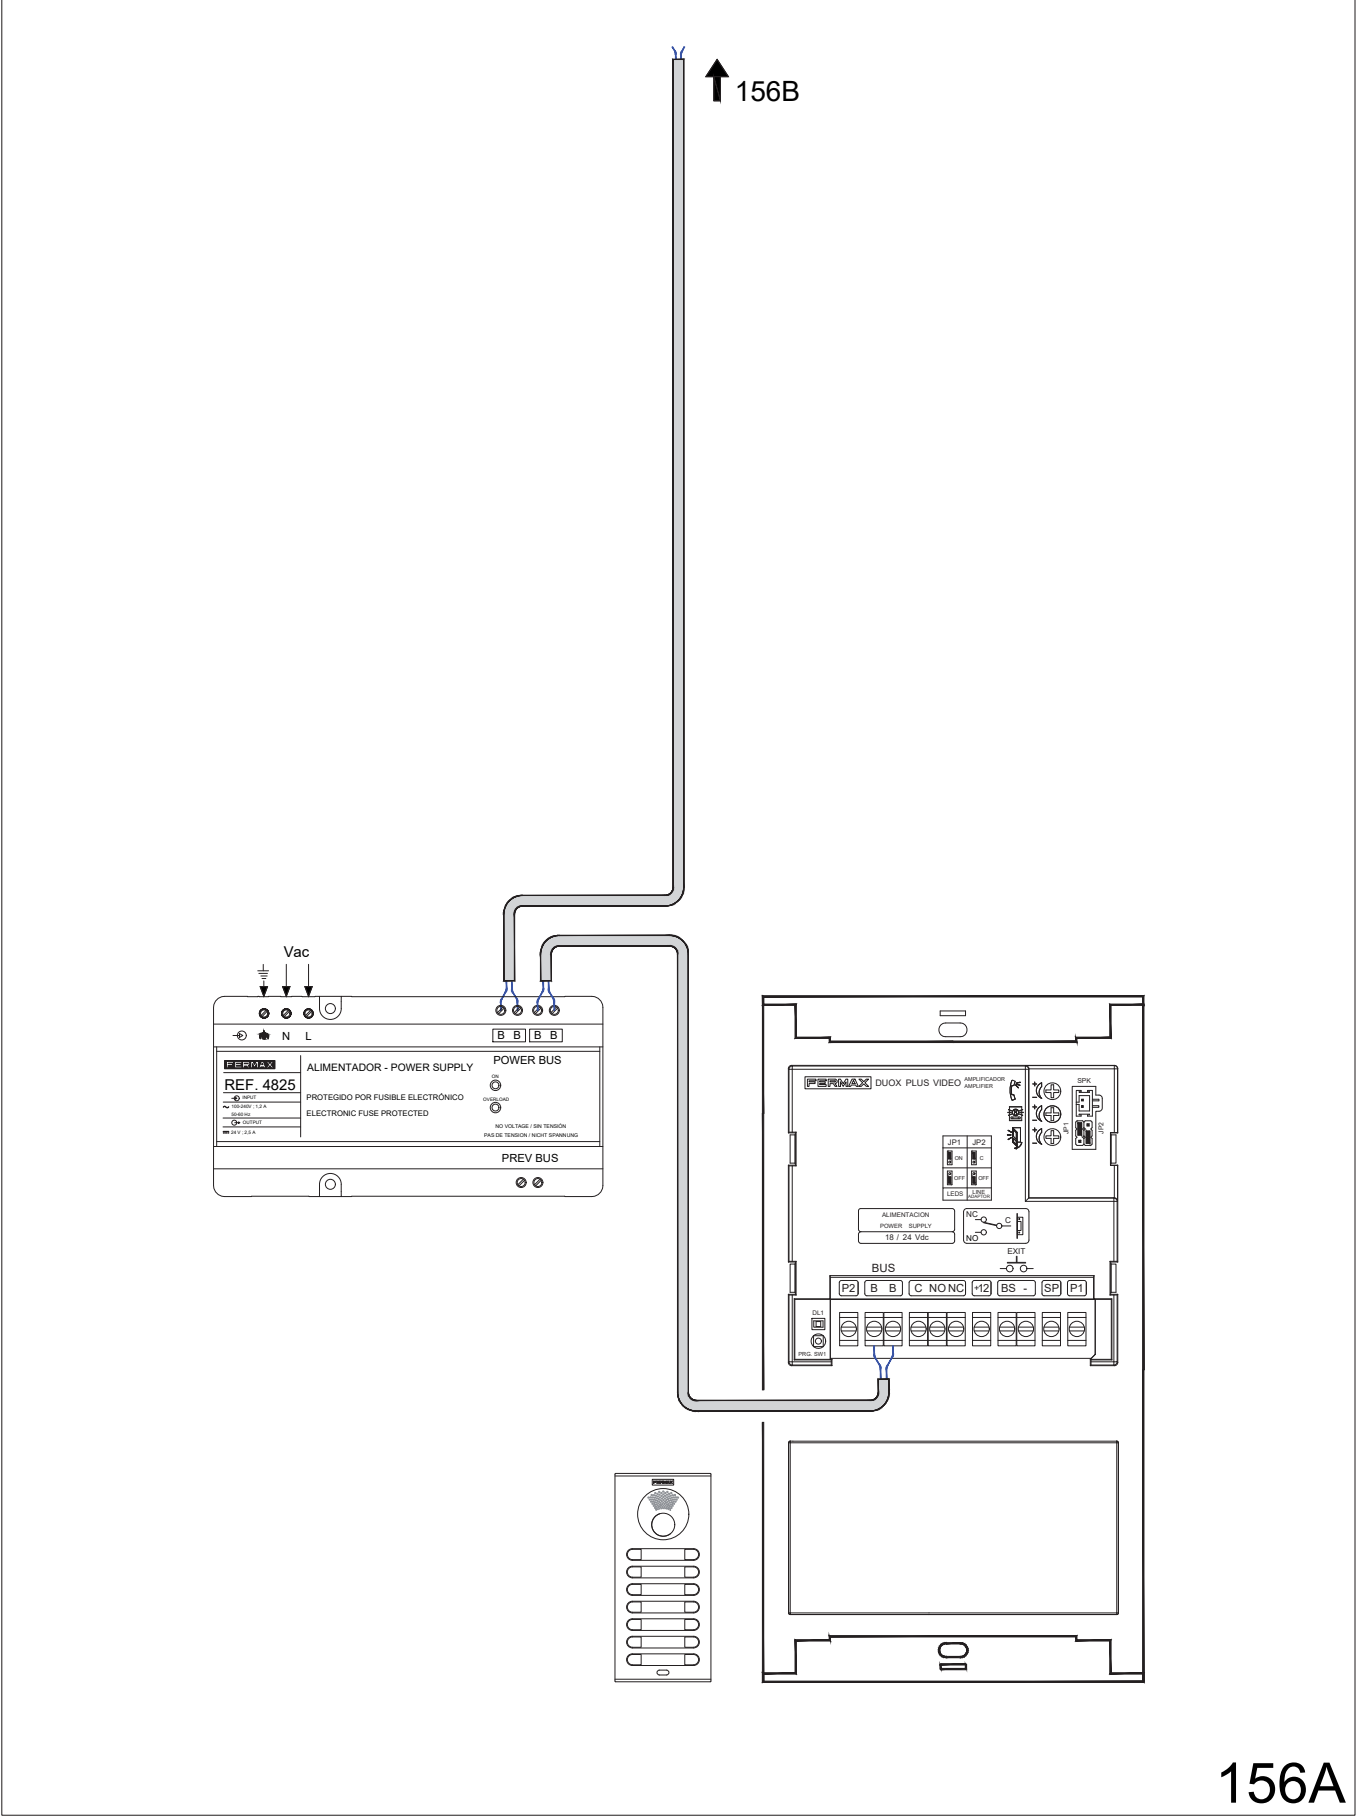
156B

Vac

N L

B B B B

FERMAX
REF. 4825
INPUT
100-240V ; 1,2 A
50-60 Hz
OUTPUT
24 V ; 2,5 A

ALIMENTADOR - POWER SUPPLY

PROTEGIDO POR FUSIBLE ELECTRÓNICO
ELECTRONIC FUSE PROTECTED

POWER BUS
ON
OVERLOAD
NO VOLTAGE / SIN TENSIÓN
PAS DE TENSION / NICHT SPANNUNG

PREV BUS

FERMAX DUOX PLUS VIDEO AMPLIFICADOR AMPLIFIER

SPK
JP1
JP2

JP1 JP2
ON C
OFF OFF
LEDS LINE ADAPTOR

ALIMENTACION
POWER SUPPLY
18 / 24 Vdc

NC C
NO

EXIT

BUS
P2 B B C NO NC +12 BS - SP P1

DL1
PRG. SW1

FERMAX

156A